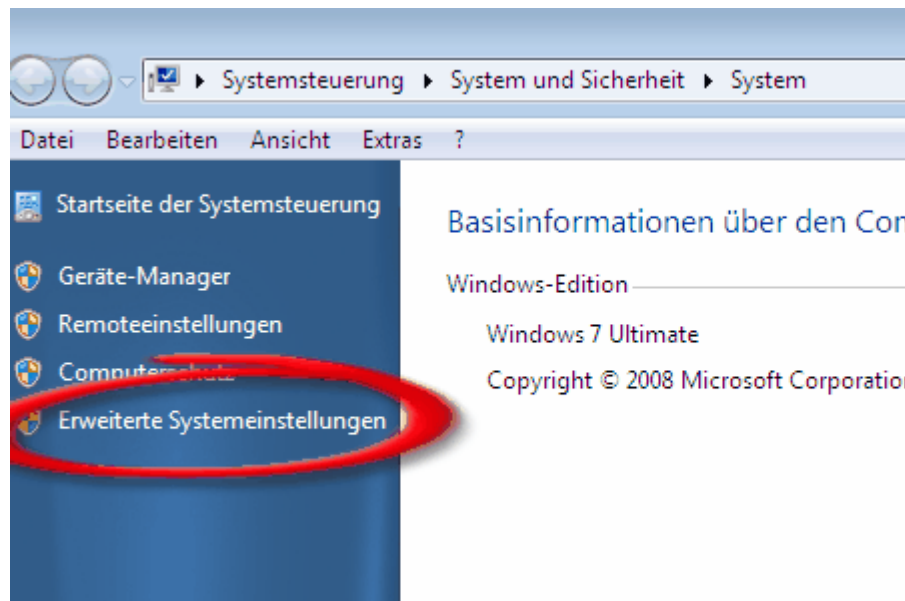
Systemsteuerung ▸ System und Sicherheit ▸ System

Datei Bearbeiten Ansicht Extras ?

Startseite der Systemsteuerung

Geräte-Manager

Remoteeinstellungen

Computer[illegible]

Erweiterte Systemeinstellungen

Basisinformationen über den Co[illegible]

Windows-Edition

Windows 7 Ultimate

Copyright © 2008 Microsoft Corporatio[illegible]